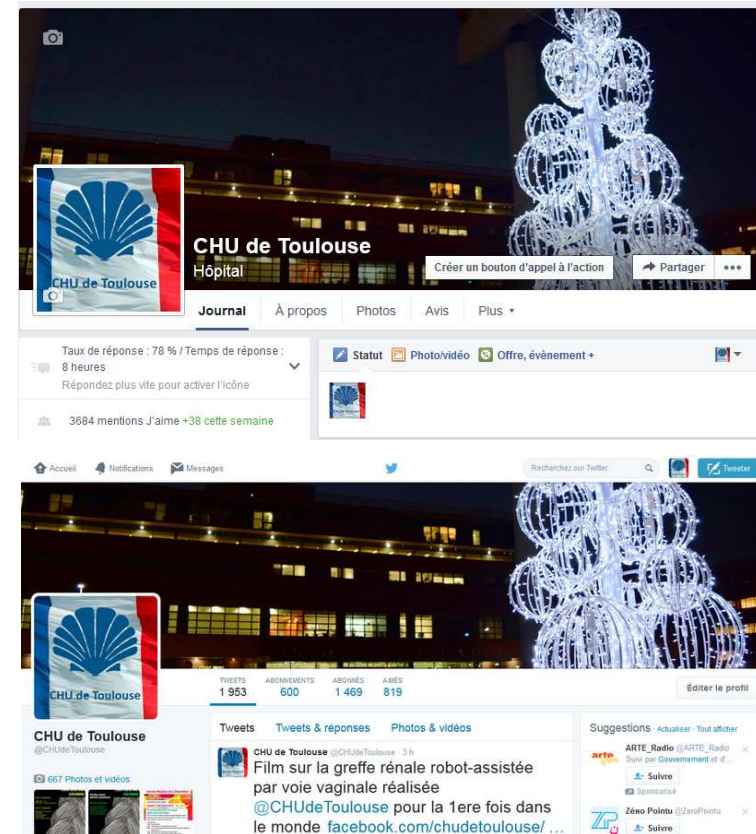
CHU de Toulouse

CHU de Toulouse
Hôpital

Créer un bouton d'appel à l'action
Partager
•••

Journal
À propos
Photos
Avis
Plus ▾

Taux de réponse : 78 % / Temps de réponse : 8 heures
Répondez plus vite pour activer l'icône

3684 mentions J'aime +38 cette semaine

Statut
Photo/vidéo
Offre, évènement +

Accueil
Notifications
Messages
Recherchez sur Twitter
Tweeter

CHU de Toulouse

| TWEETS | ABONNEMENTS | ABONNÉS | AIMÉS |
|---|---|---|---|
| 1 953 | 600 | 1 469 | 819 |

Éditer le profil

CHU de Toulouse
@CHUdeToulouse

667 Photos et vidéos

Tweets
Tweets & réponses
Photos & vidéos

CHU de Toulouse @CHUdeToulouse · 3 h
Film sur la greffe rénale robot-assistée par voie vaginale réalisée @CHUdeToulouse pour la 1ere fois dans le monde facebook.com/chudetoulouse/ ...

Suggestions · Actualiser · Tout afficher
ARTE_Radio @ARTE_Radio
Suivi par Gouvernement et d'...
Suivre
Sponsorisé
Zéro Pointu @ZeroPointu
Suivre